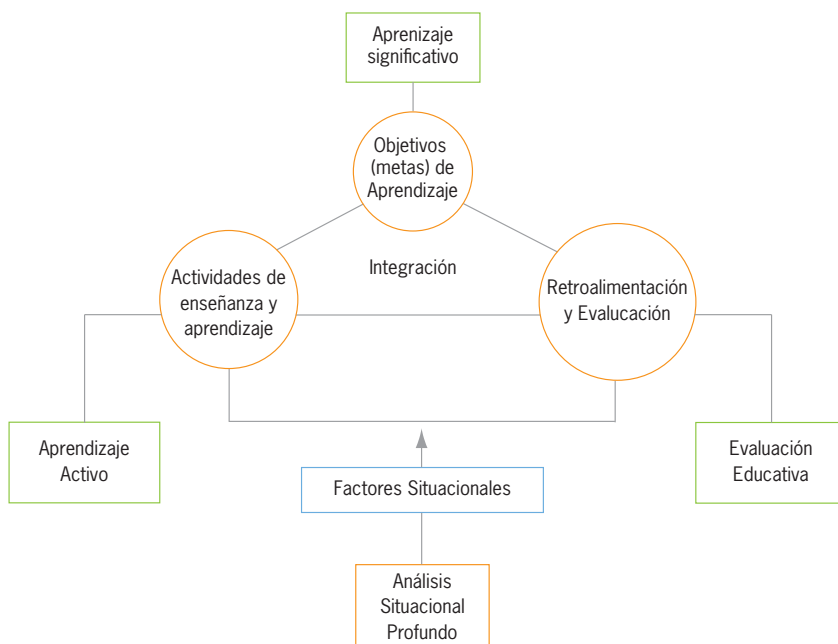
Aprenizaje significativo

Objetivos (metas) de Aprendizaje

Actividades de enseñanza y aprendizaje

Integración

Retroalimentación y Evalucación

Aprendizaje Activo

Factores Situacionales

Evaluación Educativa

Análisis Situacional Profundo